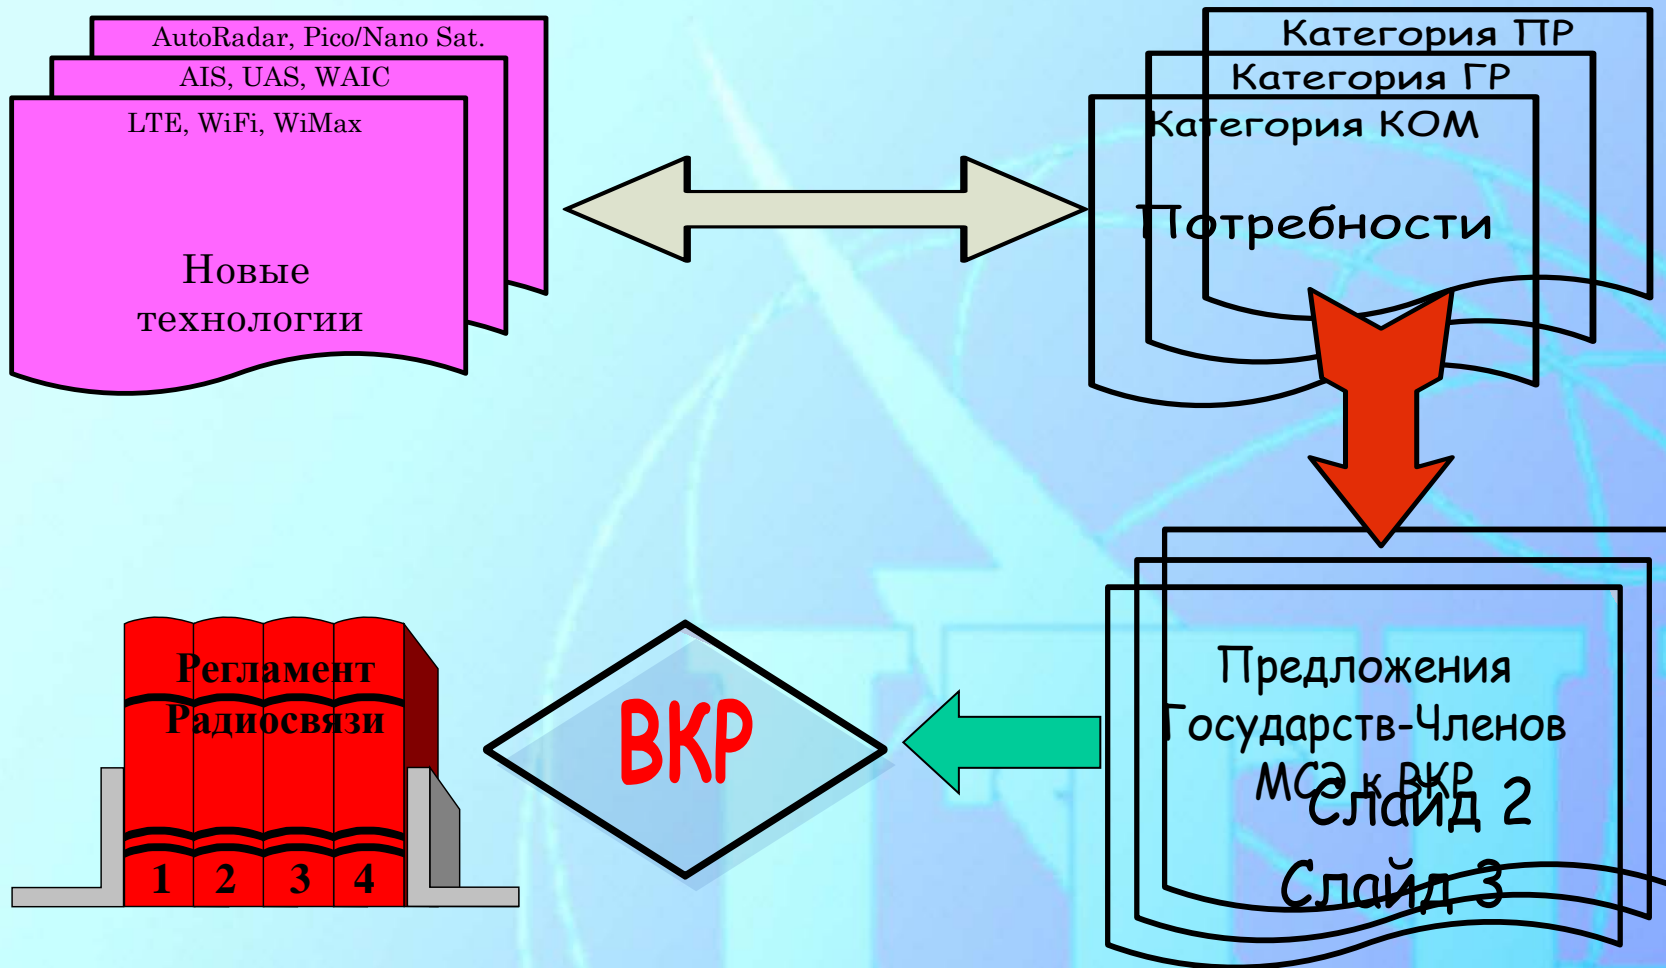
AutoRadar, Pico/Nano Sat.

AIS, UAS, WAIC

LTE, WiFi, WiMax

Новые технологии

Категория ПР

Категория ГР

Категория КОМ

Потребности

Предложения Государств-Членов МСЭ к ВКР

Слайд 2

Слайд 3

ВКР

Регламент Радиосвязи

1 2 3 4